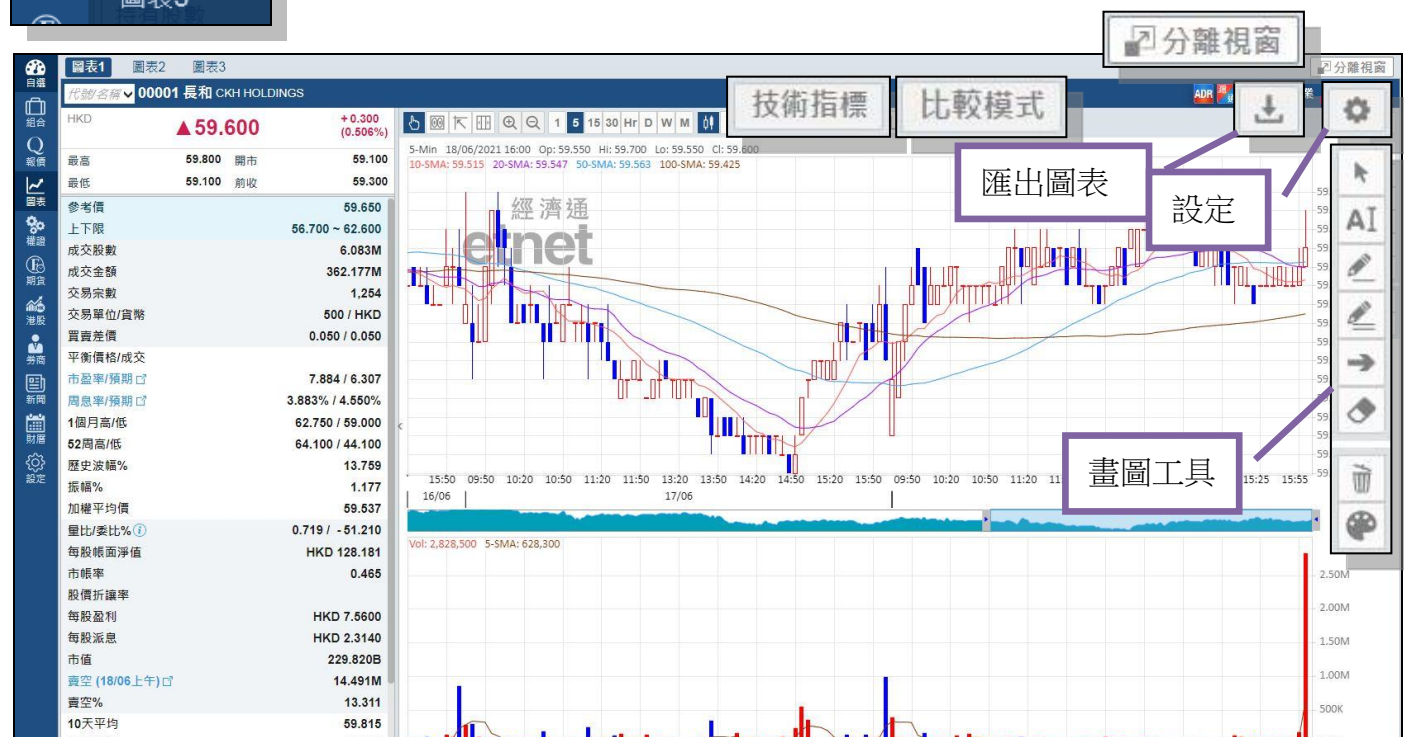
圖表3

分離視窗

自選 組合 報價 圖表 權證 期貨 港股 券商 新聞 財曆 設定

圖表1 圖表2 圖表3

分離視窗

代號/名稱 00001 長和 CKH HOLDINGS

ADR

HKD ▲59.600 +0.300 (0.506%)

| | | | |
|---|---|---|---|
| 最高 | 59.800 | 開市 | 59.100 |
| 最低 | 59.100 | 前收 | 59.300 |

| | |
|---|---|
| 參考價 | 59.650 |
| 上下限 | 56.700 ~ 62.600 |
| 成交股數 | 6.083M |
| 成交金額 | 362.177M |
| 交易宗數 | 1,254 |
| 交易單位/貨幣 | 500 / HKD |
| 買賣差價 | 0.050 / 0.050 |
| 平衡價格/成交 | |
| 市盈率/預期 | 7.884 / 6.307 |
| 周息率/預期 | 3.883% / 4.550% |
| 1個月高/低 | 62.750 / 59.000 |
| 52周高/低 | 64.100 / 44.100 |
| 歷史波幅% | 13.759 |
| 振幅% | 1.177 |
| 加權平均價 | 59.537 |
| 量比/委比% | 0.719 / - 51.210 |
| 每股帳面淨值 | HKD 128.181 |
| 市帳率 | 0.465 |
| 股價折讓率 | |
| 每股盈利 | HKD 7.5600 |
| 每股派息 | HKD 2.3140 |
| 市值 | 229.820B |
| 賣空 (18/06上午) | 14.491M |
| 賣空% | 13.311 |
| 10天平均 | 59.815 |

1 5 15 30 Hr D W M

技術指標 比較模式

匯出圖表 設定

5-Min 18/06/2021 16:00 Op: 59.550 Hi: 59.700 Lo: 59.550 Cl: 59.600
10-SMA: 59.515 20-SMA: 59.547 50-SMA: 59.563 100-SMA: 59.425

經濟通 etnet

畫圖工具

15:50 09:50 10:20 10:50 11:20 11:50 13:20 13:50 14:20 14:50 15:20 15:50 09:50 10:20 10:50 11:20 11 15:25 15:55

16/06 17/06

Vol: 2,828,500 5-SMA: 628,300

2.50M 2.00M 1.50M 1.00M 500K